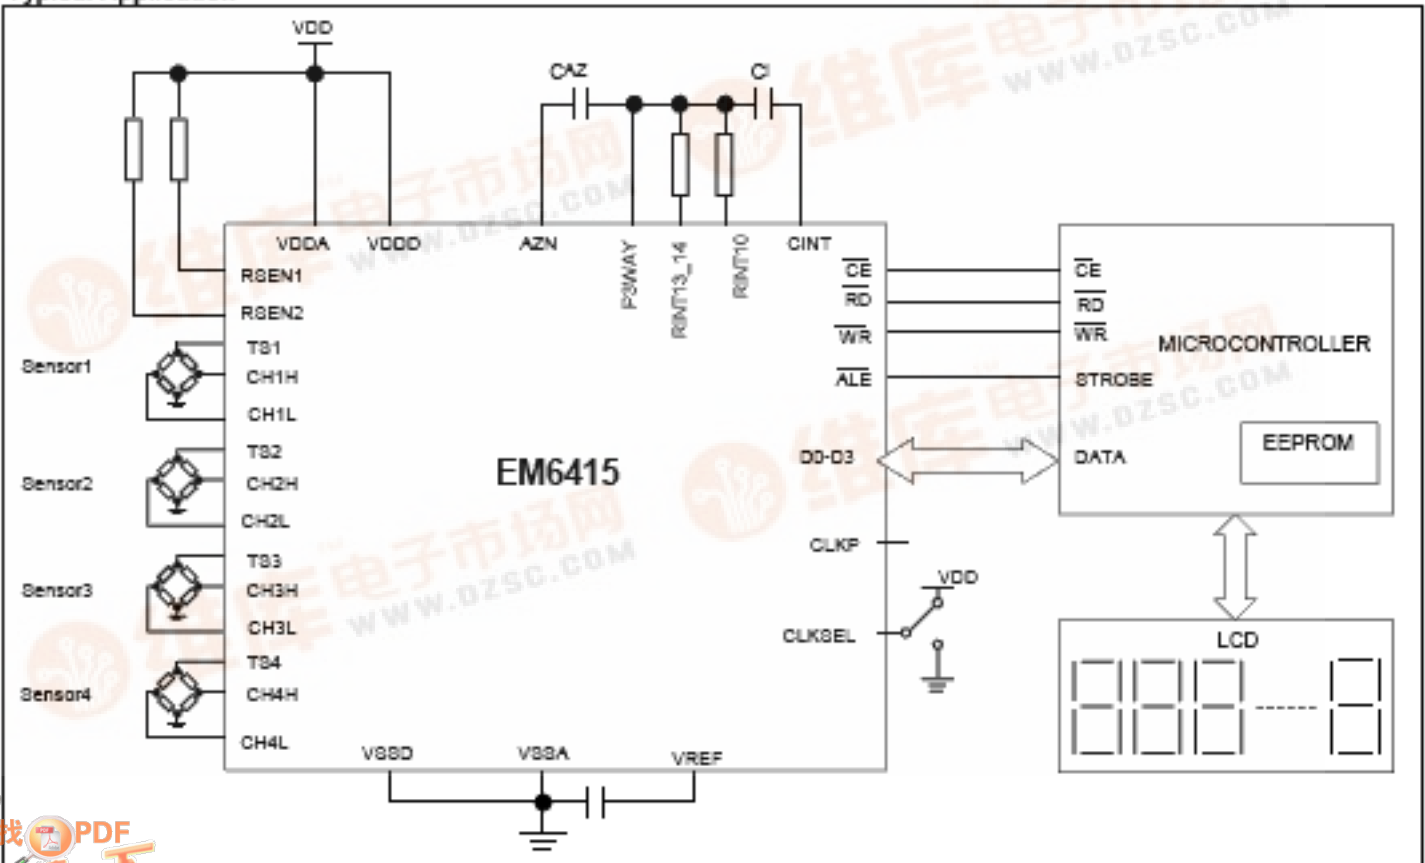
VDD

CAZ

CI

VDDA VDDD AZN P3WAY RINT13_14 RINT10 CINT

RSEN1
RSEN2

Sensor1
TS1
CH1H
CH1L

Sensor2
TS2
CH2H
CH2L

Sensor3
TS3
CH3H
CH3L

Sensor4
TS4
CH4H
CH4L

EM6415

$\overline{CE}$
$\overline{RD}$
$\overline{WR}$
$\overline{ALE}$
D0-D3
CLKP
CLKSEL

VDD

VSSD VSSA VREF

$\overline{CE}$
$\overline{RD}$
$\overline{WR}$
STROBE
DATA

MICROCONTROLLER

EEPROM

LCD

维库电子市场网
www.dzsc.com

PDF